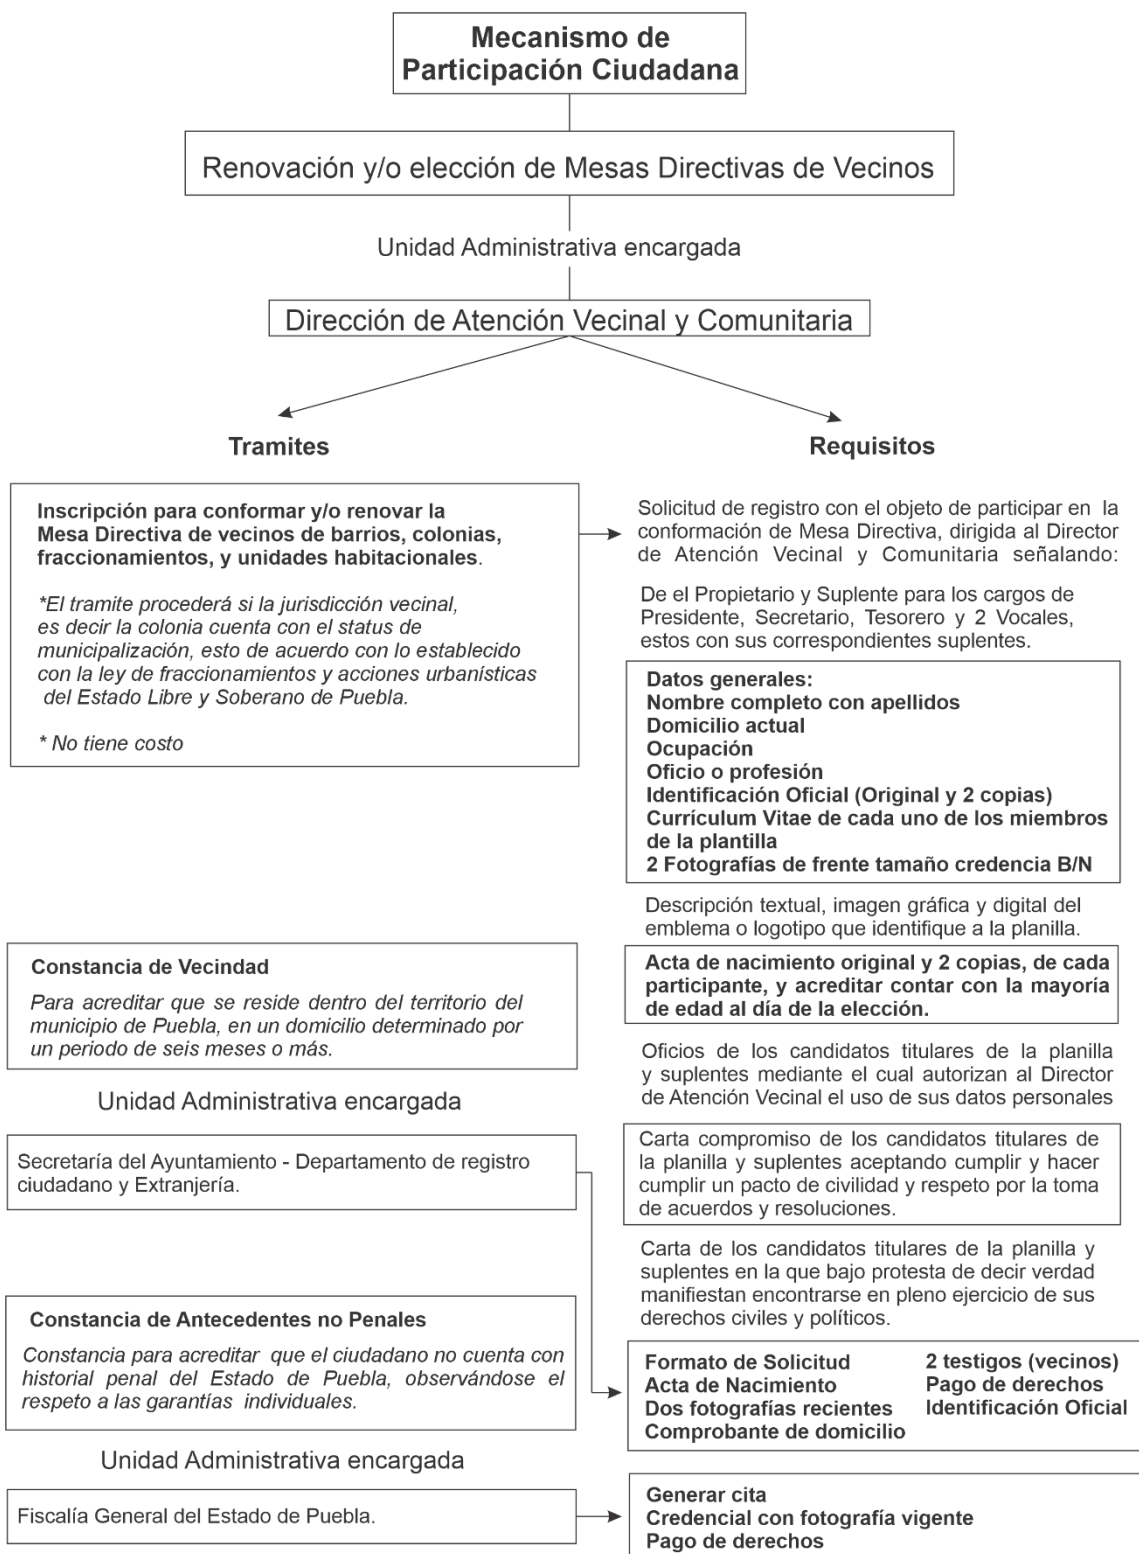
Mecanismo de Participación Ciudadana

Renovación y/o elección de Mesas Directivas de Vecinos

Unidad Administrativa encargada

Dirección de Atención Vecinal y Comunitaria

Tramites

Requisitos

Inscripción para conformar y/o renovar la Mesa Directiva de vecinos de barrios, colonias, fraccionamientos, y unidades habitacionales.

*El tramite procederá si la jurisdicción vecinal, es decir la colonia cuenta con el status de municipalización, esto de acuerdo con lo establecido con la ley de fraccionamientos y acciones urbanísticas del Estado Libre y Soberano de Puebla.

* No tiene costo

Solicitud de registro con el objeto de participar en la conformación de Mesa Directiva, dirigida al Director de Atención Vecinal y Comunitaria señalando:

De el Propietario y Suplente para los cargos de Presidente, Secretario, Tesorero y 2 Vocales, estos con sus correspondientes suplentes.

Datos generales:
Nombre completo con apellidos
Domicilio actual
Ocupación
Oficio o profesión
Identificación Oficial (Original y 2 copias)
Currículum Vitae de cada uno de los miembros de la plantilla
2 Fotografías de frente tamaño credencia B/N

Descripción textual, imagen gráfica y digital del emblema o logotipo que identifique a la planilla.

Acta de nacimiento original y 2 copias, de cada participante, y acreditar contar con la mayoría de edad al día de la elección.

Oficios de los candidatos titulares de la planilla y suplentes mediante el cual autorizan al Director de Atención Vecinal el uso de sus datos personales

Carta compromiso de los candidatos titulares de la planilla y suplentes aceptando cumplir y hacer cumplir un pacto de civilidad y respeto por la toma de acuerdos y resoluciones.

Carta de los candidatos titulares de la planilla y suplentes en la que bajo protesta de decir verdad manifiestan encontrarse en pleno ejercicio de sus derechos civiles y políticos.

Constancia de Vecindad

Para acreditar que se reside dentro del territorio del municipio de Puebla, en un domicilio determinado por un periodo de seis meses o más.

Unidad Administrativa encargada

Secretaría del Ayuntamiento - Departamento de registro ciudadano y Extranjería.

Formato de Solicitud
Acta de Nacimiento
Dos fotografías recientes
Comprobante de domicilio

2 testigos (vecinos)
Pago de derechos
Identificación Oficial

Constancia de Antecedentes no Penales

Constancia para acreditar que el ciudadano no cuenta con historial penal del Estado de Puebla, observándose el respeto a las garantías individuales.

Unidad Administrativa encargada

Fiscalía General del Estado de Puebla.

Generar cita
Credencial con fotografía vigente
Pago de derechos